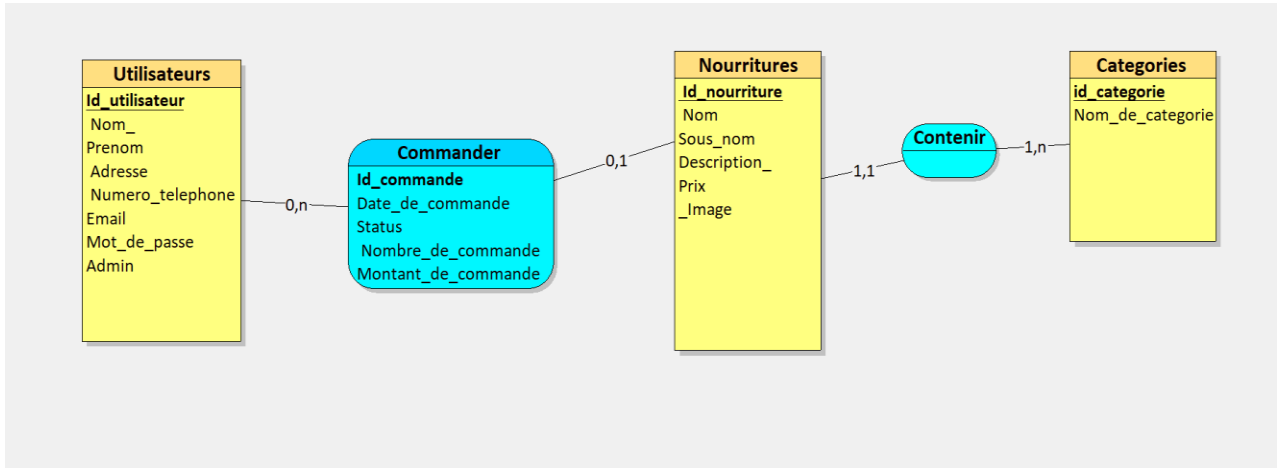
Utilisateurs
Id_utilisateur
Nom_
Prenom
Adresse
Numero_telephone
Email
Mot_de_passe
Admin

0,n

Commander
Id_commande
Date_de_commande
Status
Nombre_de_commande
Montant_de_commande

0,1

Nourritures
Id_nourriture
Nom
Sous_nom
Description_
Prix
_Image

1,1

Contenir

1,n

Categories
id_categorie
Nom_de_categorie